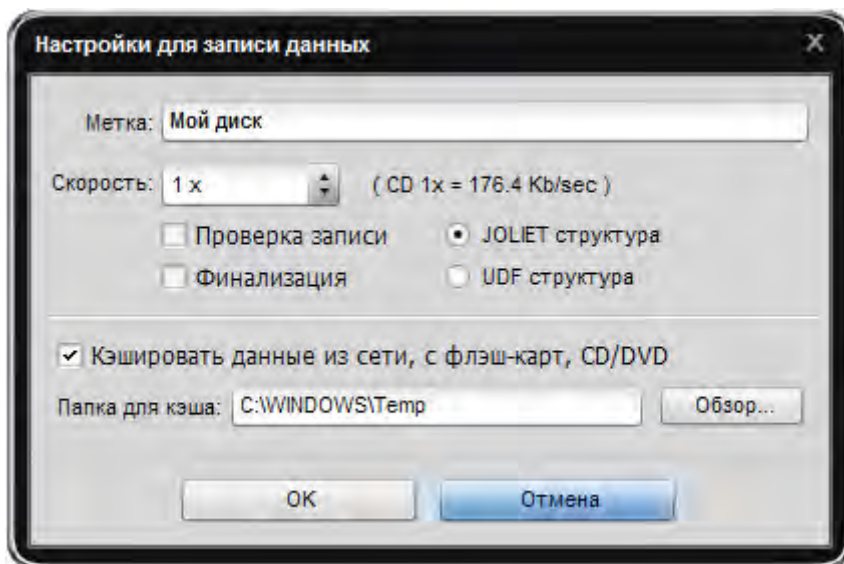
Настройки для записи данных

Метка: Мой диск

Скорость: 1 x ( CD 1x = 176.4 Kb/sec )

Проверка записи
JOLIET структура
Финализация
UDF структура

Кэшировать данные из сети, с флэш-карт, CD/DVD

Папка для кэша: C:\WINDOWS\Temp
Обзор...

OK
Отмена